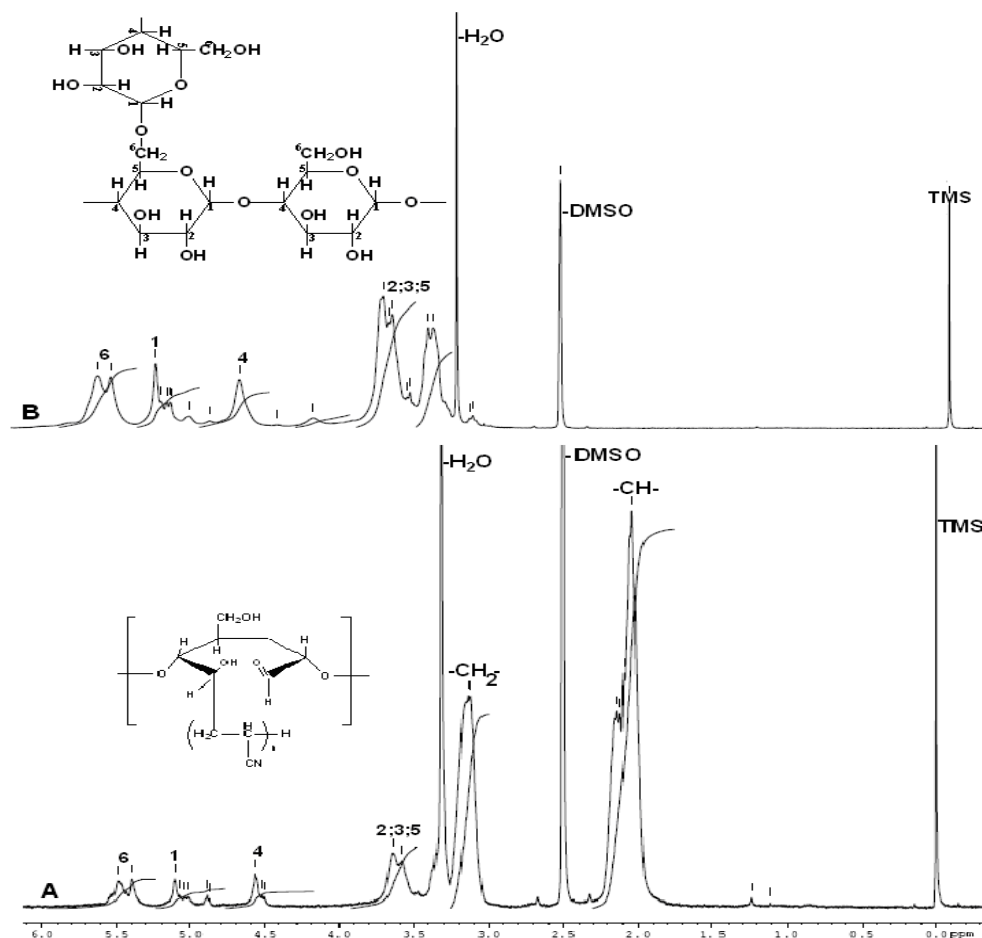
H OH H $^{6}CH_2OH$ HO H H O

$^{6}CH_2$ $^{6}CH_2OH$ H O H H O H O OH H OH H H OH H OH

-$H_2O$

-DMSO

TMS

2;3;5

6 1 4

B

-$H_2O$ -DMSO

-CH-

TMS

$CH_2OH$ H OH O O H O H $H_2C$ CH H CN

-$CH_2$-

2;3;5

6 1 4

A

6.0 5.5 5.0 4.5 4.0 3.5 3.0 2.5 2.0 1.5 1.0 0.5 0.0 ppm